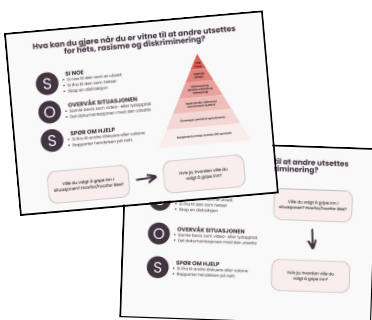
Hva kan du gjøre når du er vitne til at andre utsettes for hets, rasisme og diskriminering?

S
SI NOE
Si hva til den som er utsatt
Si ifra til den som hetser
Stopp en diskusjon

O
OVERVÅK SITUASJONEN
Samle bevis som video- eller lydopptak
Del dokumentasjonen med den utsatte

S
SPØR OM HJELP
Si ifra til andre voksne eller venner
Rapporter hendelsen på nett

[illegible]

Ville du valgt å gripe inn i situasjonen? Hvorfor/hvorfor ikke?

Hvis ja: hvordan ville du valgt å gripe inn?

til at andre utsettes diskriminering?

S
Stopp en diskusjon

O
OVERVÅK SITUASJONEN
Samle bevis som video- eller lydopptak
Del dokumentasjonen med den utsatte

S
SPØR OM HJELP
Si ifra til andre voksne eller venner
Rapporter hendelsen på nett

Ville du valgt å gripe inn i situasjonen? Hvorfor/hvorfor ikke?

Hvis ja: hvordan ville du valgt å gripe inn?